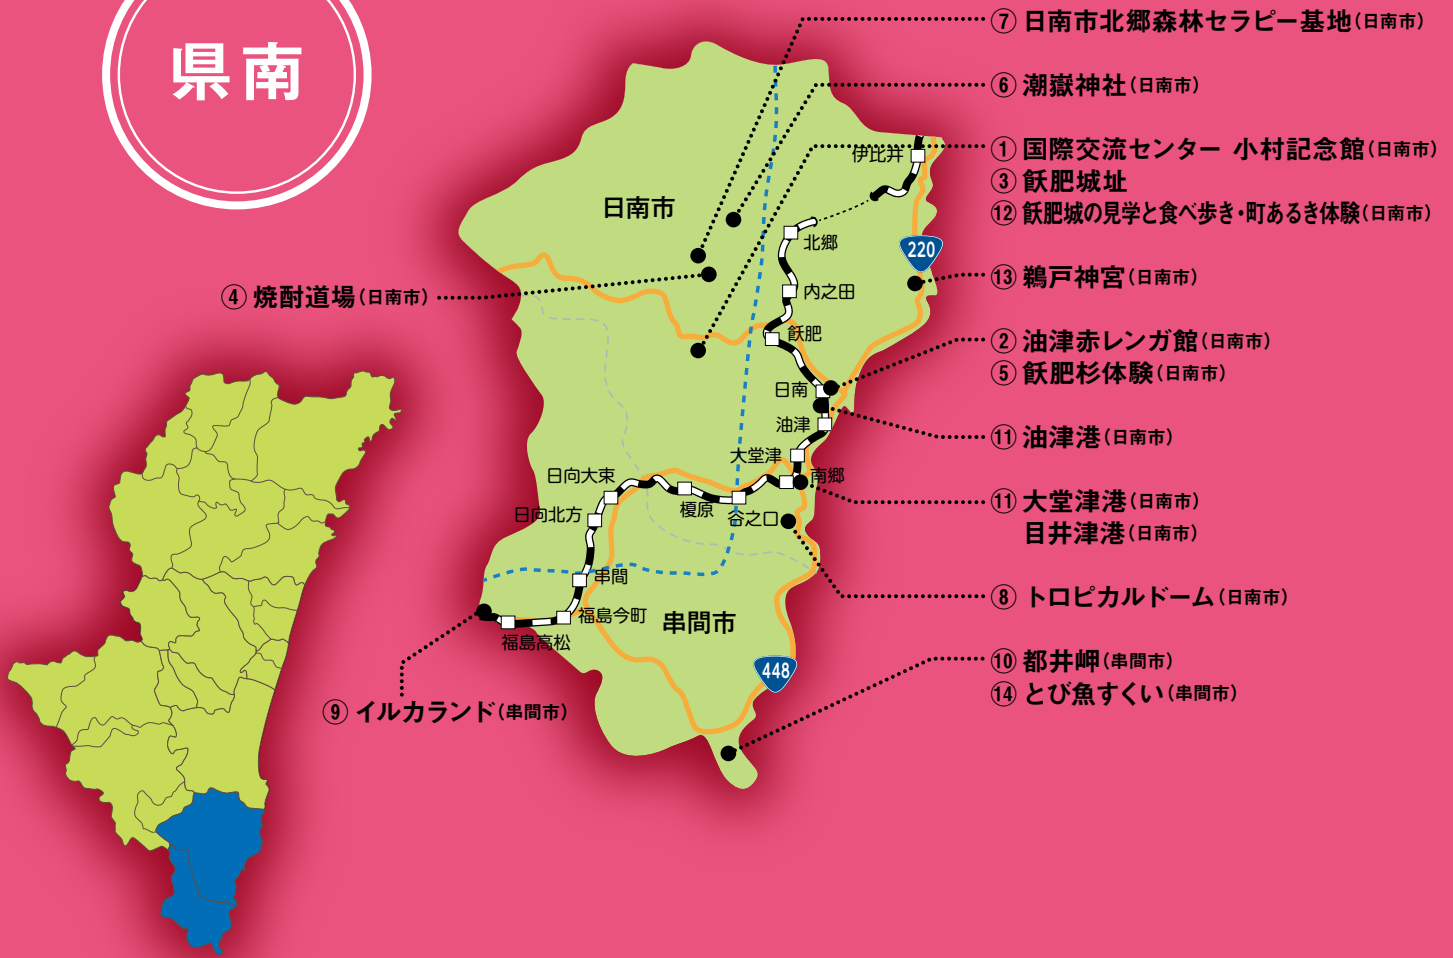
県南

⑦ 日南市北郷森林セラピー基地（日南市）
⑥ 潮嶽神社（日南市）
① 国際交流センター 小村記念館（日南市）
③ 飫肥城址
⑫ 飫肥城の見学と食べ歩き・町あるき体験（日南市）
⑬ 鵜戸神宮（日南市）
② 油津赤レンガ館（日南市）
⑤ 飫肥杉体験（日南市）
⑪ 油津港（日南市）
⑪ 大堂津港（日南市）
目井津港（日南市）
⑧ トロピカルドーム（日南市）
⑩ 都井岬（串間市）
⑭ とび魚すくい（串間市）
④ 焼酎道場（日南市）
⑨ イルカランド（串間市）

日南市
伊比井
220
北郷
内之田
飫肥
日南
油津
大堂津
南郷
日向大束
日向北方
榎原
谷之口
串間
福島今町
福島高松
串間市
448